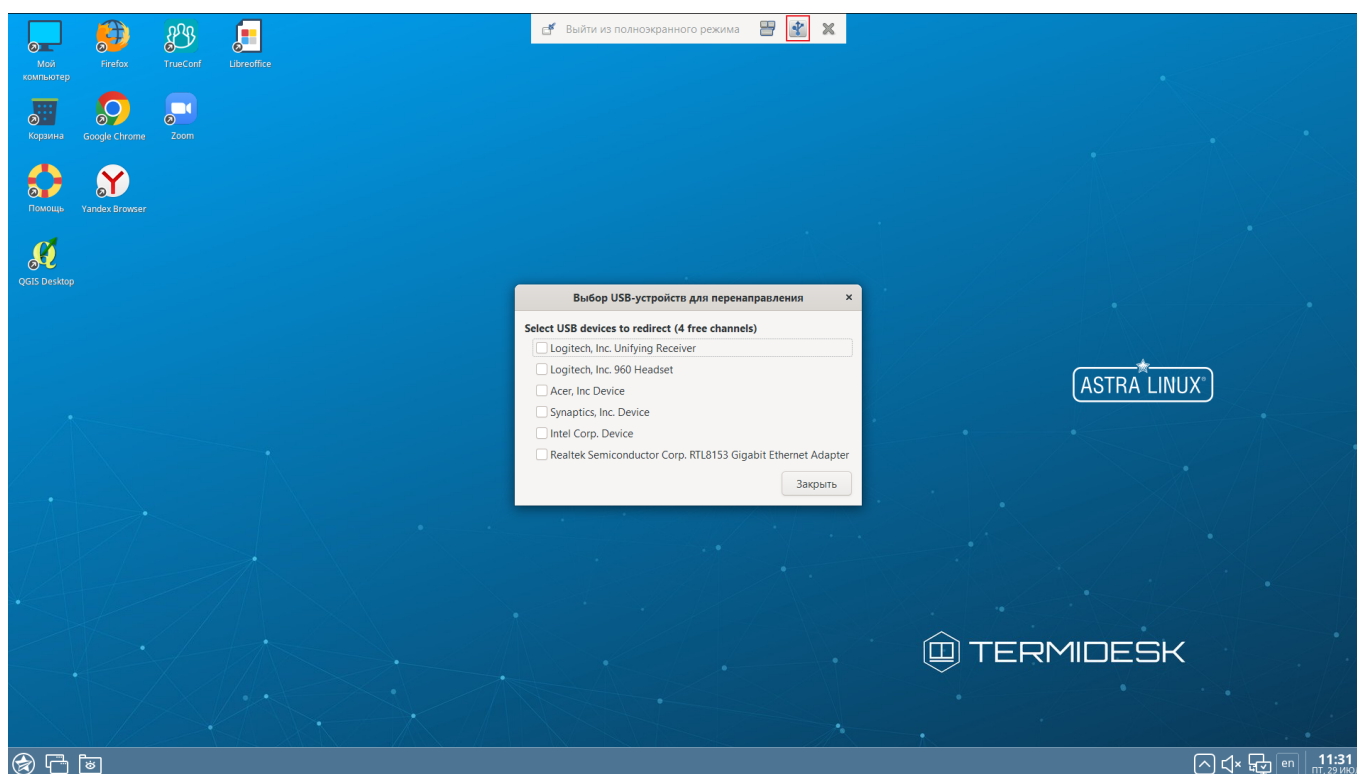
Выйти из полноэкранного режима

Мой компьютер
Firefox
TrueConf
Libreoffice
Корзина
Google Chrome
Zoom
Помощь
Yandex Browser
QGIS Desktop

Выбор USB-устройств для перенаправления
Select USB devices to redirect (4 free channels)
Logitech, Inc. Unifying Receiver
Logitech, Inc. 960 Headset
Acer, Inc Device
Synaptics, Inc. Device
Intel Corp. Device
Realtek Semiconductor Corp. RTL8153 Gigabit Ethernet Adapter
Закрыть

ASTRA LINUX

TERMIDESK

en
11:31
пт, 29 ию